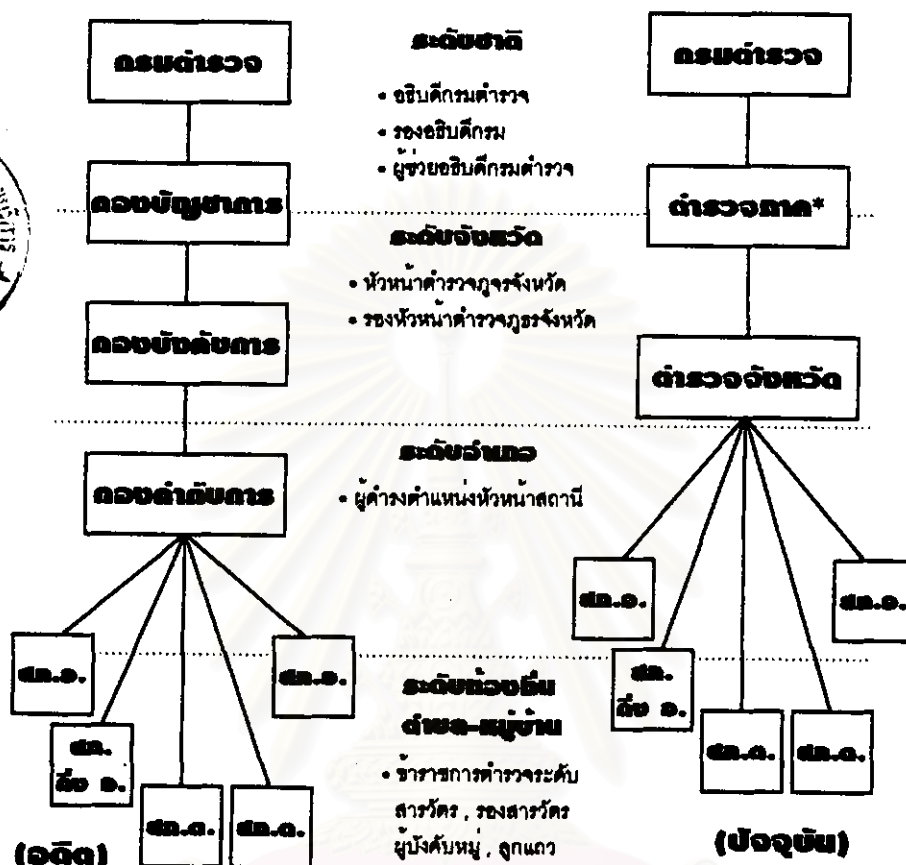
กรมตำรวจ

ระดับชาติ

• อธิบดีกรมตำรวจ
• รองอธิบดีกรม
• ผู้ช่วยอธิบดีกรมตำรวจ

กรมตำรวจ

กองบัญชาการ

ตำรวจภาค*

ระดับจังหวัด

• หัวหน้าตำรวจภูธรจังหวัด
• รองหัวหน้าตำรวจภูธรจังหวัด

กองบังคับการ

ตำรวจจังหวัด

ระดับอำเภอ

กองกำกับการ

• ผู้ดำรงตำแหน่งหัวหน้าสถานี

สภ.อ.

สภ.อ.

สภ.อ.

สภ.อ.

ระดับท้องถิ่น ตำบล-หมู่บ้าน

สภ. กิ่ง อ.

สภ. กิ่ง อ.

• ข้าราชการตำรวจระดับ สารวัตร , รองสารวัตร ผู้บังคับหมู่ , ลูกแถว

สภ.ต.

สภ.ต.

สภ.ต.

สภ.ต.

(อดีต)

(ปัจจุบัน)